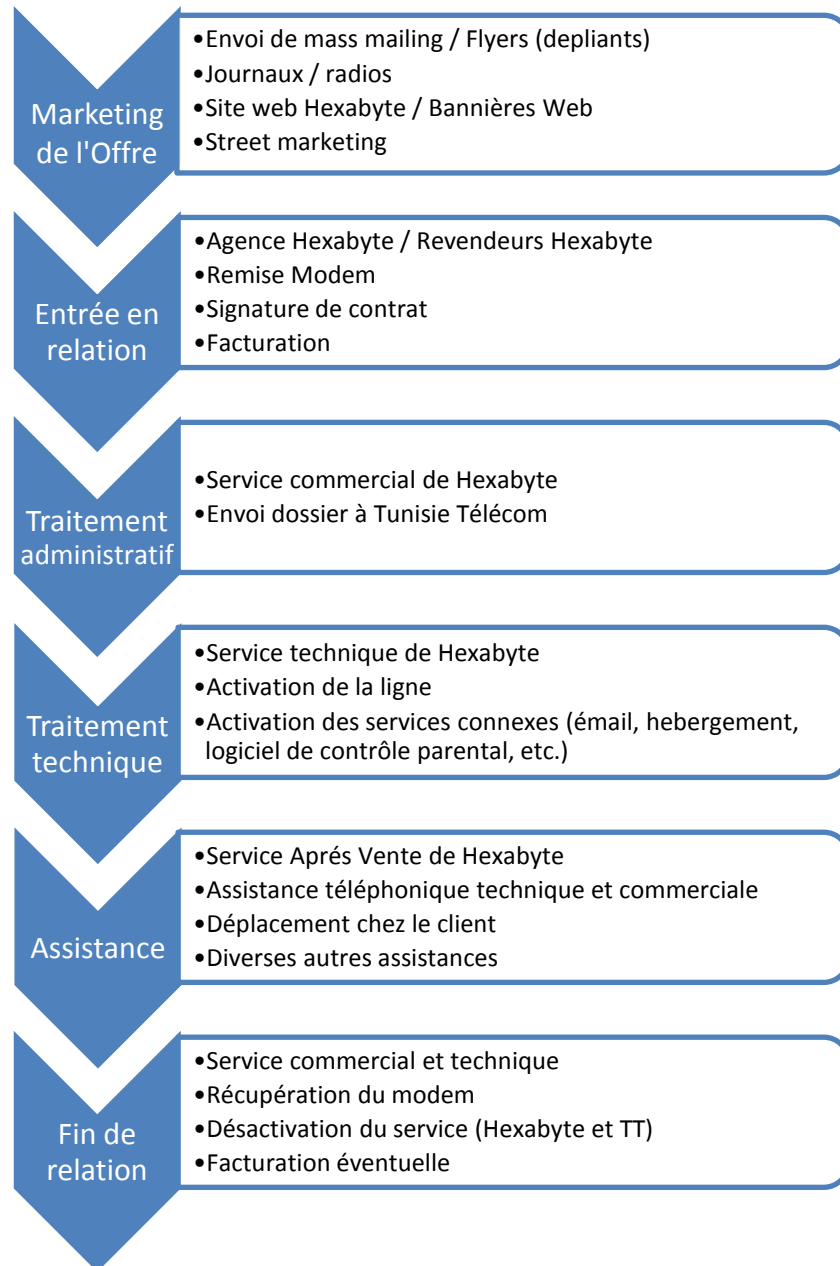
Marketing de l'Offre

•Envoi de mass mailing / Flyers (depliants)
•Journaux / radios
•Site web Hexabyte / Bannières Web
•Street marketing

Entrée en relation

•Agence Hexabyte / Revendeurs Hexabyte
•Remise Modem
•Signature de contrat
•Facturation

Traitement administratif

•Service commercial de Hexabyte
•Envoi dossier à Tunisie Télécom

Traitement technique

•Service technique de Hexabyte
•Activation de la ligne
•Activation des services connexes (émail, hebergement, logiciel de contrôle parental, etc.)

Assistance

•Service Aprés Vente de Hexabyte
•Assistance téléphonique technique et commerciale
•Déplacement chez le client
•Diverses autres assistances

Fin de relation

•Service commercial et technique
•Récupération du modem
•Désactivation du service (Hexabyte et TT)
•Facturation éventuelle